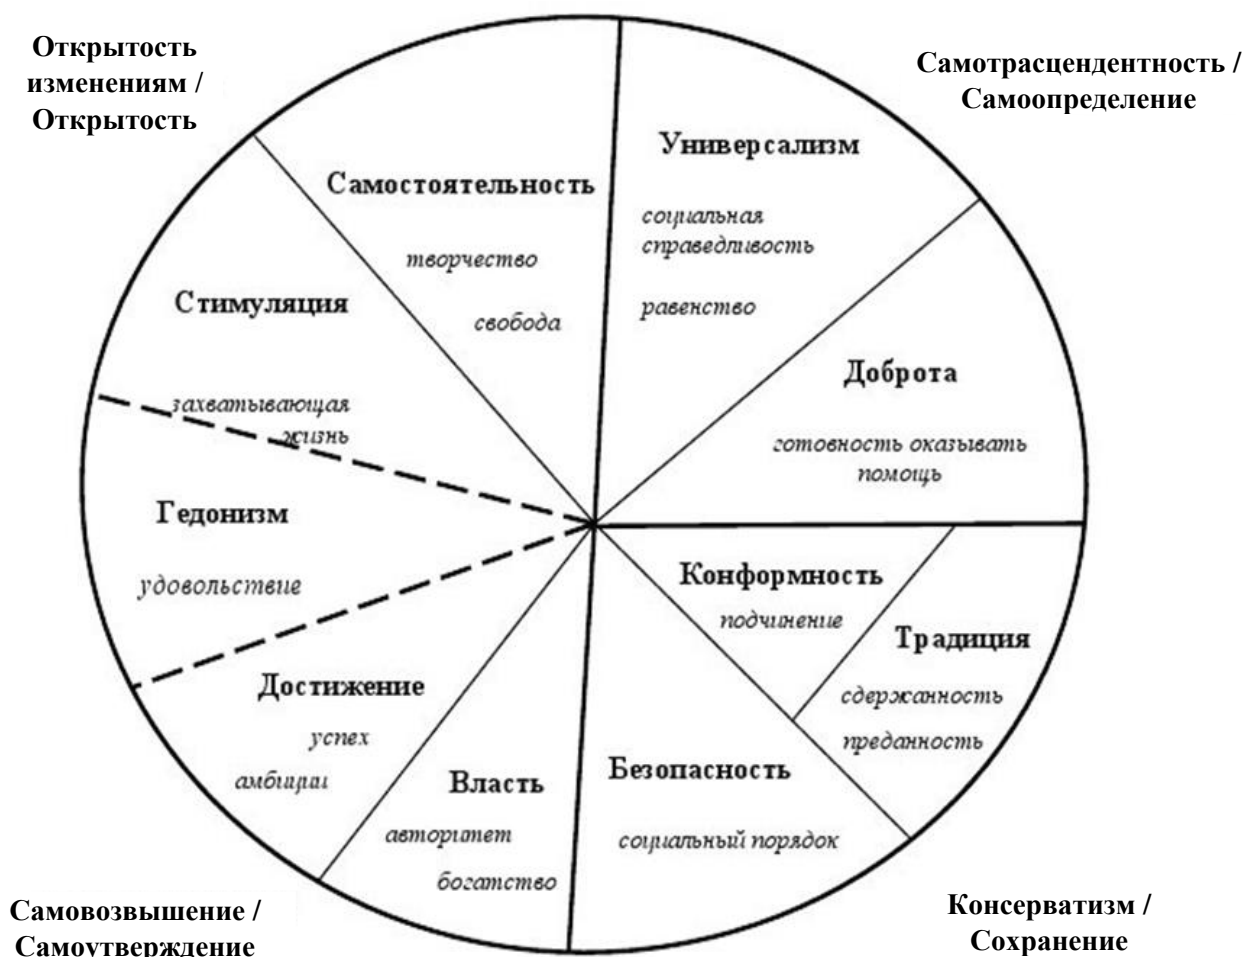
Открытость изменениям / Открытость

Самотрасцендентность / Самоопределение

Самостоятельность

творчество

свобода

Универсализм

социальная справедливость

равенство

Стимуляция

захватывающая жизнь

Доброта

готовность оказывать помощь

Гедонизм

удовольствие

Конформность

подчинение

Традиция

сдержанность

преданность

Достижение

успех

амбиции

Власть

авторитет

богатство

Безопасность

социальный порядок

Самовозвышение / Самоутверждение

Консерватизм / Сохранение